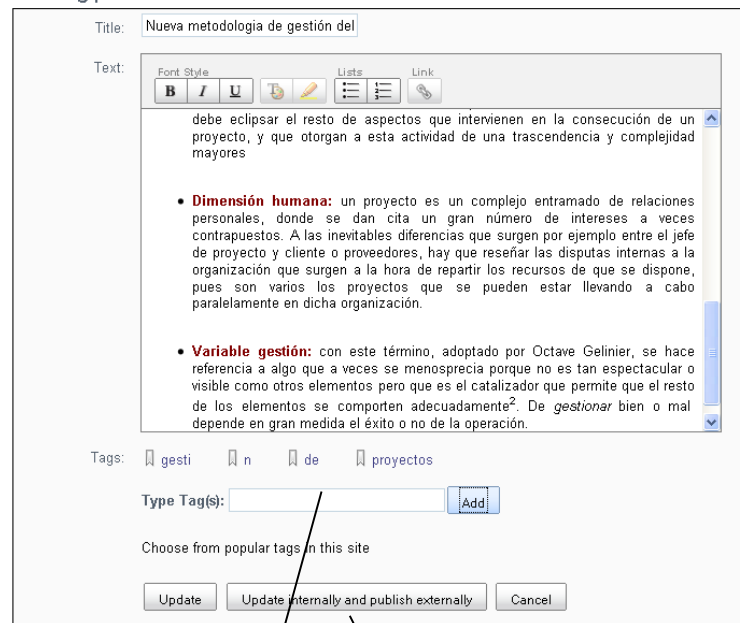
Title: Nueva metodologia de gestión del

Text:

Font Style

B I U

Lists

Link

debe eclipsar el resto de aspectos que intervienen en la consecución de un proyecto, y que otorgan a esta actividad de una trascendencia y complejidad mayores

• **Dimensión humana:** un proyecto es un complejo entramado de relaciones personales, donde se dan cita un gran número de intereses a veces contrapuestos. A las inevitables diferencias que surgen por ejemplo entre el jefe de proyecto y cliente o proveedores, hay que reseñar las disputas internas a la organización que surgen a la hora de repartir los recursos de que se dispone, pues son varios los proyectos que se pueden estar llevando a cabo paralelamente en dicha organización.

• **Variable gestión:** con este término, adoptado por Octave Gelinier, se hace referencia a algo que a veces se menosprecia porque no es tan espectacular o visible como otros elementos pero que es el catalizador que permite que el resto de los elementos se comporten adecuadamente$^2$. De *gestionar* bien o mal depende en gran medida el éxito o no de la operación.

Tags: gesti n de proyectos

Type Tag(s): Add

Choose from popular tags in this site

Update | Update internally and publish externally | Cancel